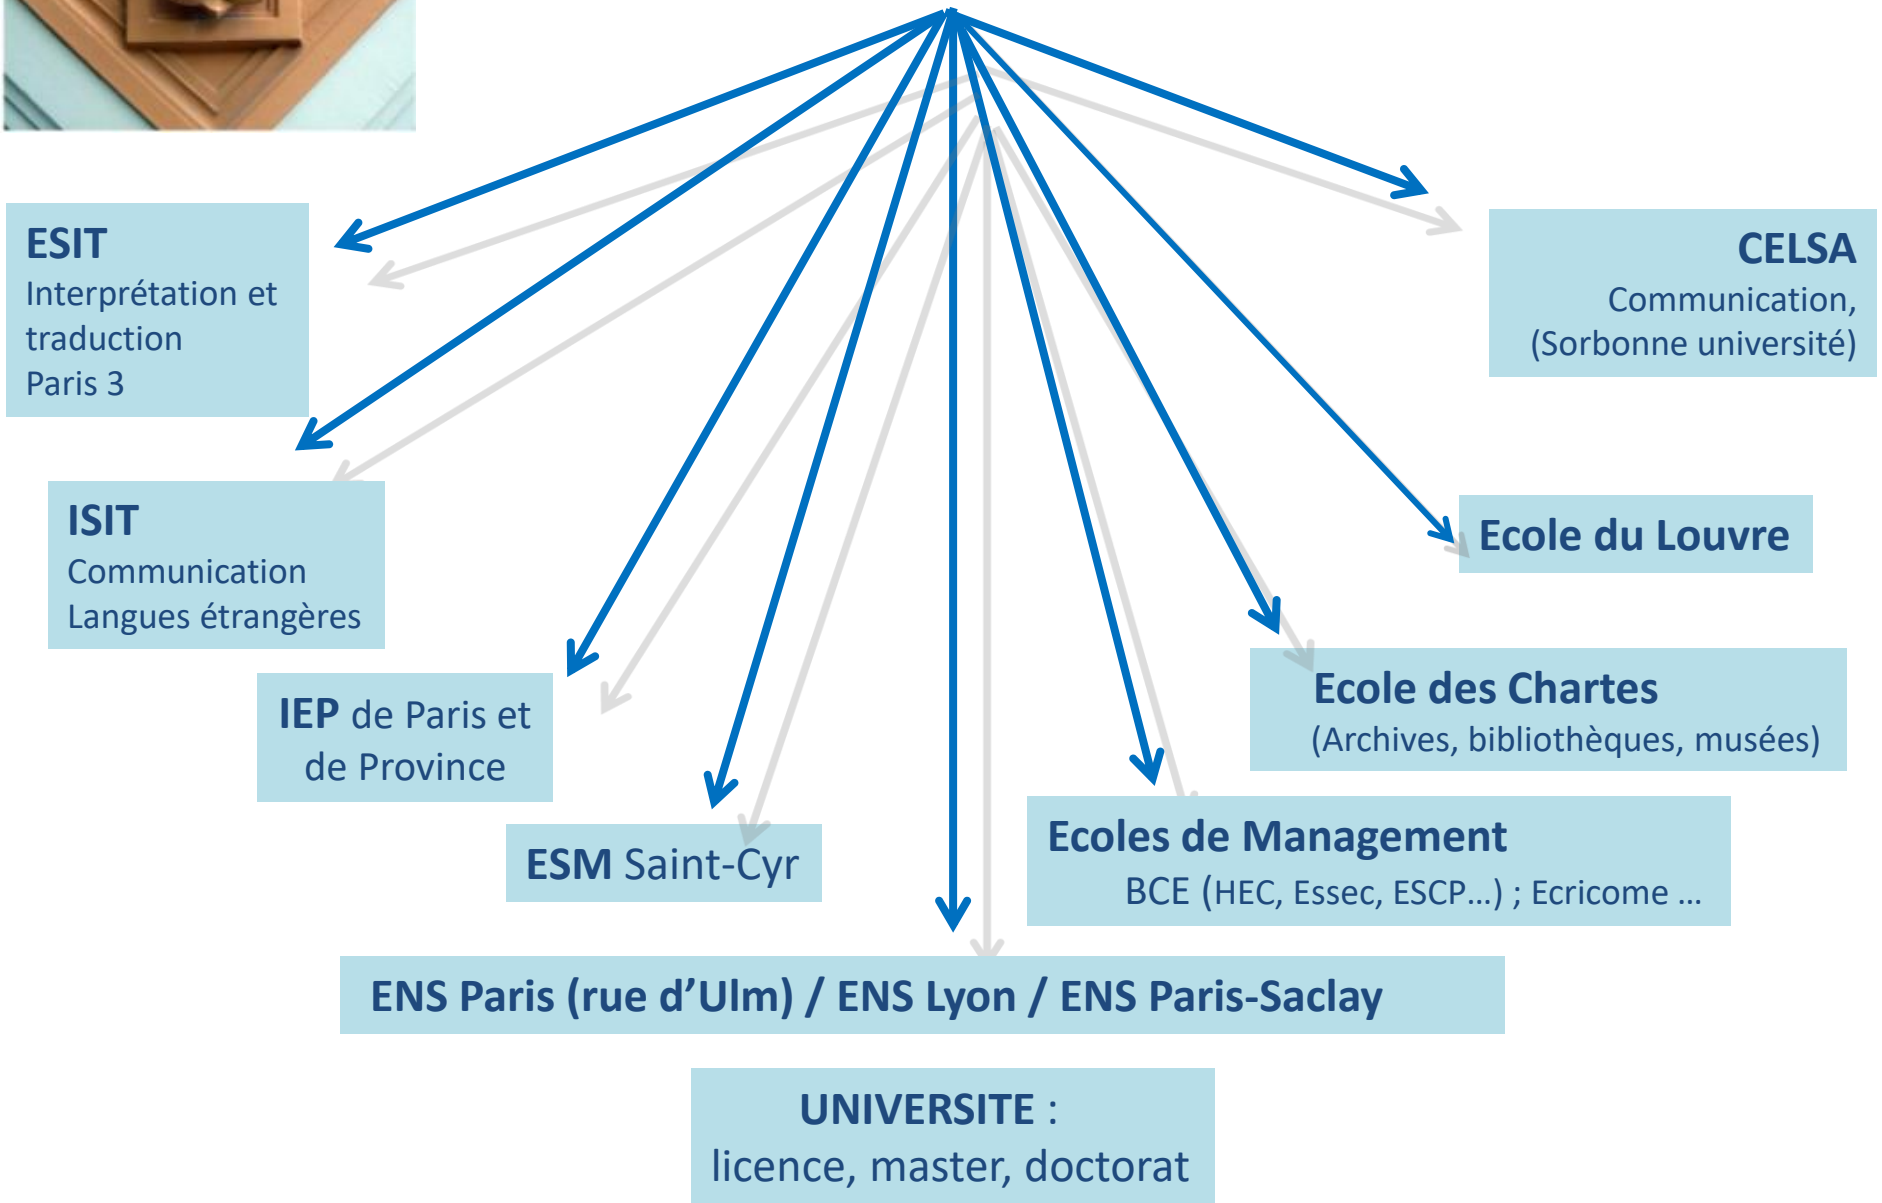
ESIT
Interprétation et traduction
Paris 3

CELSA
Communication,
(Sorbonne université)

ISIT
Communication
Langues étrangères

Ecole du Louvre

IEP de Paris et de Province

Ecole des Chartes
(Archives, bibliothèques, musées)

ESM Saint-Cyr

Ecoles de Management
BCE (HEC, Essec, ESCP…) ; Ecricome …

ENS Paris (rue d'Ulm) / ENS Lyon / ENS Paris-Saclay

UNIVERSITE :
licence, master, doctorat